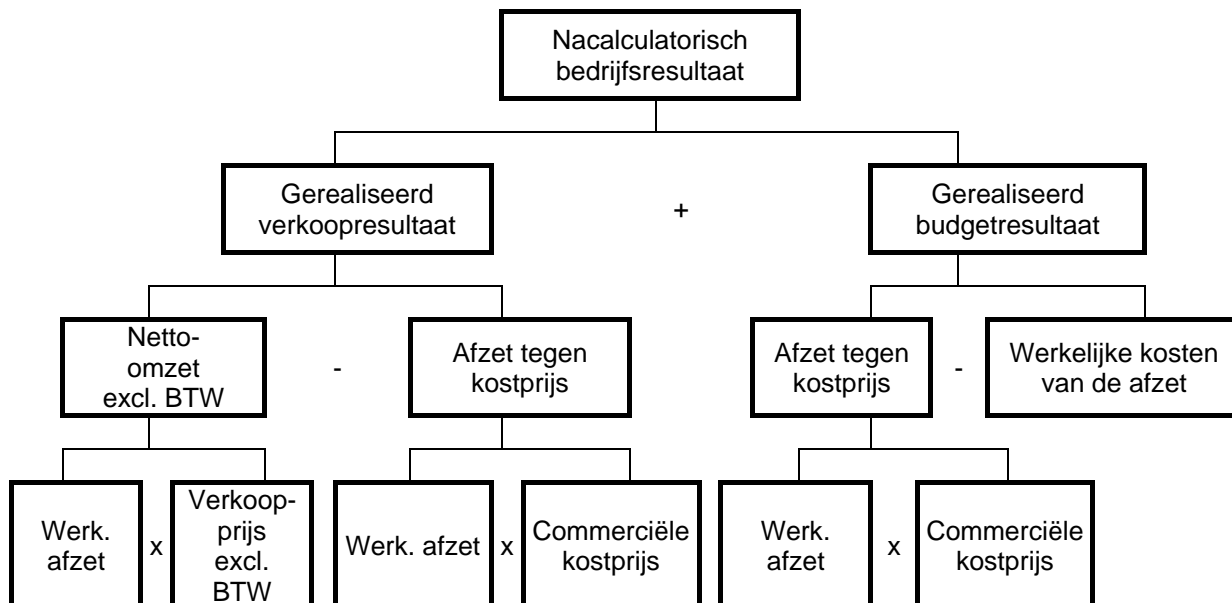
Nacalculatorisch bedrijfsresultaat

Gerealiseerd verkoopresultaat

+

Gerealiseerd budgetresultaat

Netto-omzet excl. BTW

-

Afzet tegen kostprijs

Afzet tegen kostprijs

-

Werkelijke kosten van de afzet

Werk. afzet

x

Verkoopprijs excl. BTW

Werk. afzet

x

Commerciële kostprijs

Werk. afzet

x

Commerciële kostprijs